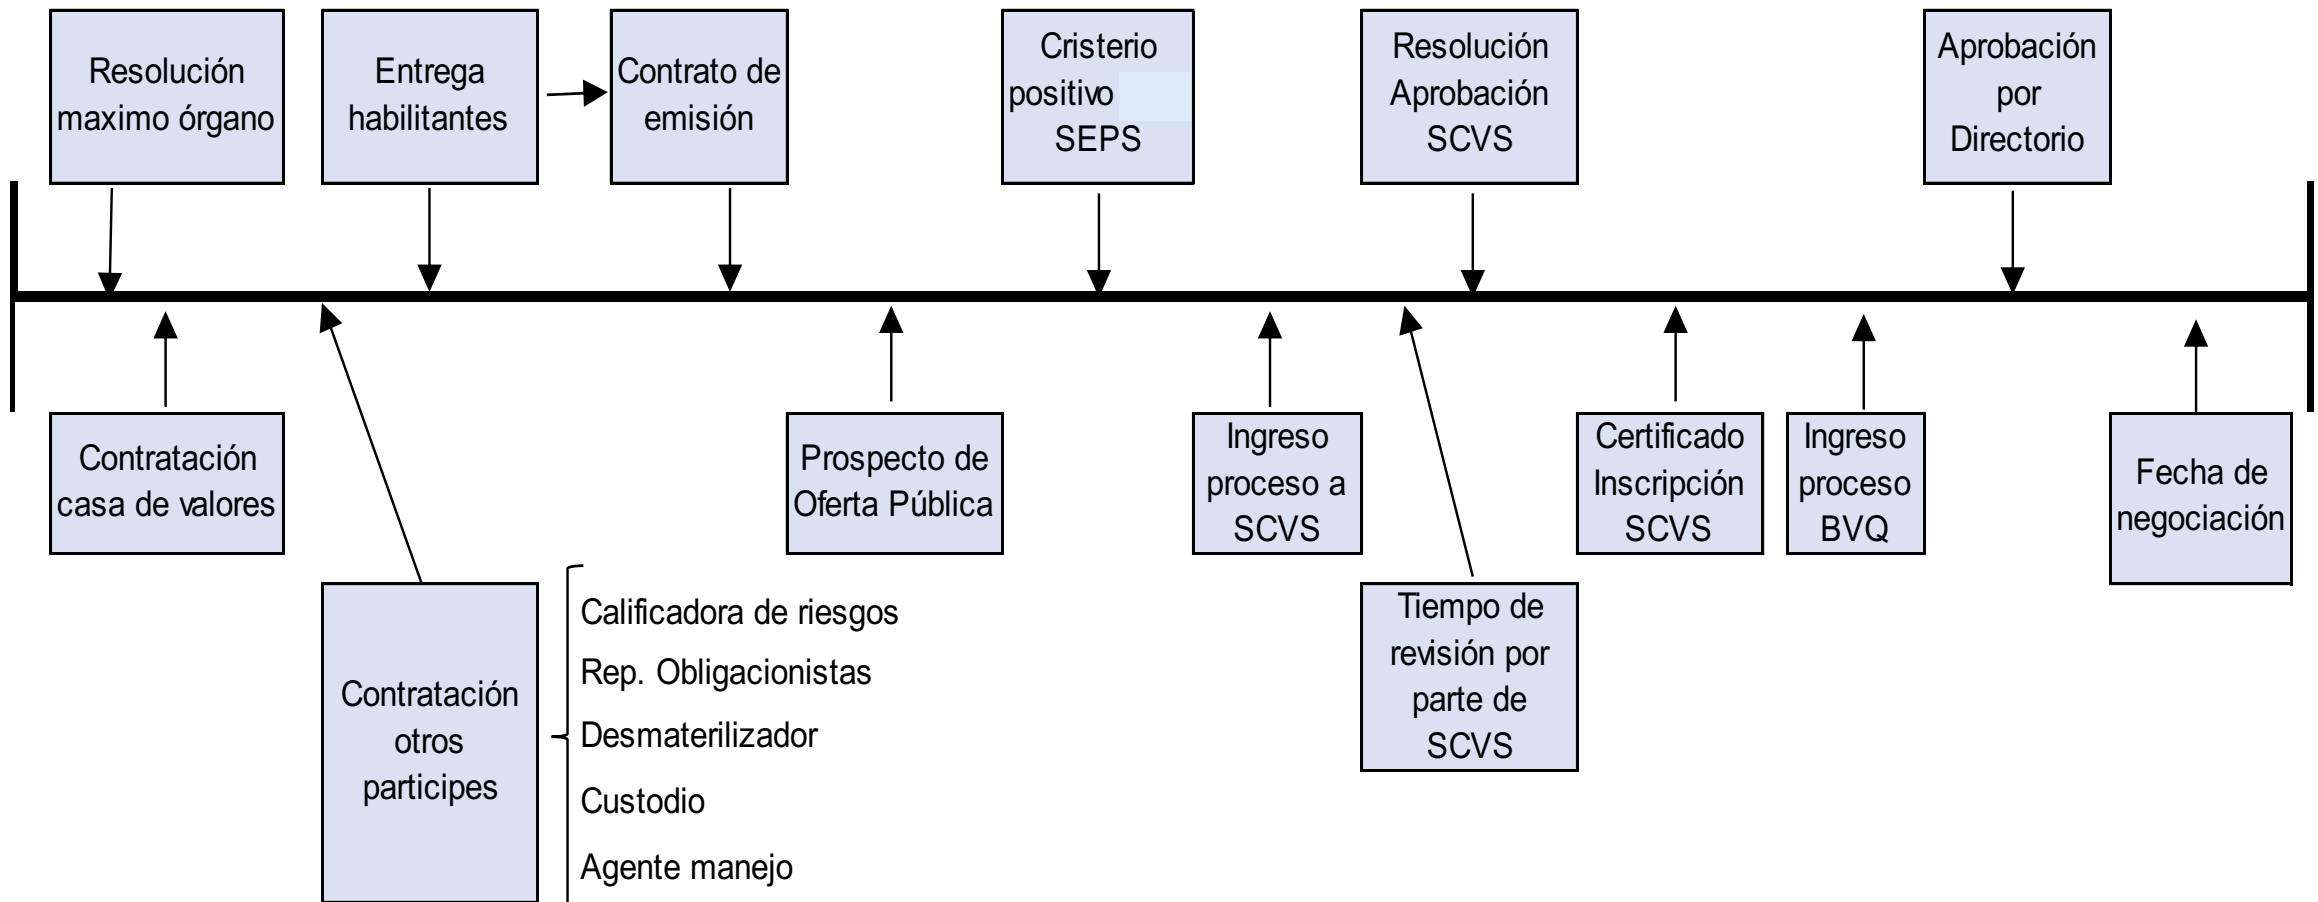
Resolución maximo órgano

Entrega habilitantes

Contrato de emisión

Cristerio positivo SEPS

Resolución Aprobación SCVS

Aprobación por Directorio

Contratación casa de valores

Contratación otros participes

Calificadora de riesgos
Rep. Obligacionistas
Desmaterilizador
Custodio
Agente manejo

Prospecto de Oferta Pública

Ingreso proceso a SCVS

Tiempo de revisión por parte de SCVS

Certificado Inscripción SCVS

Ingreso proceso BVQ

Fecha de negociación